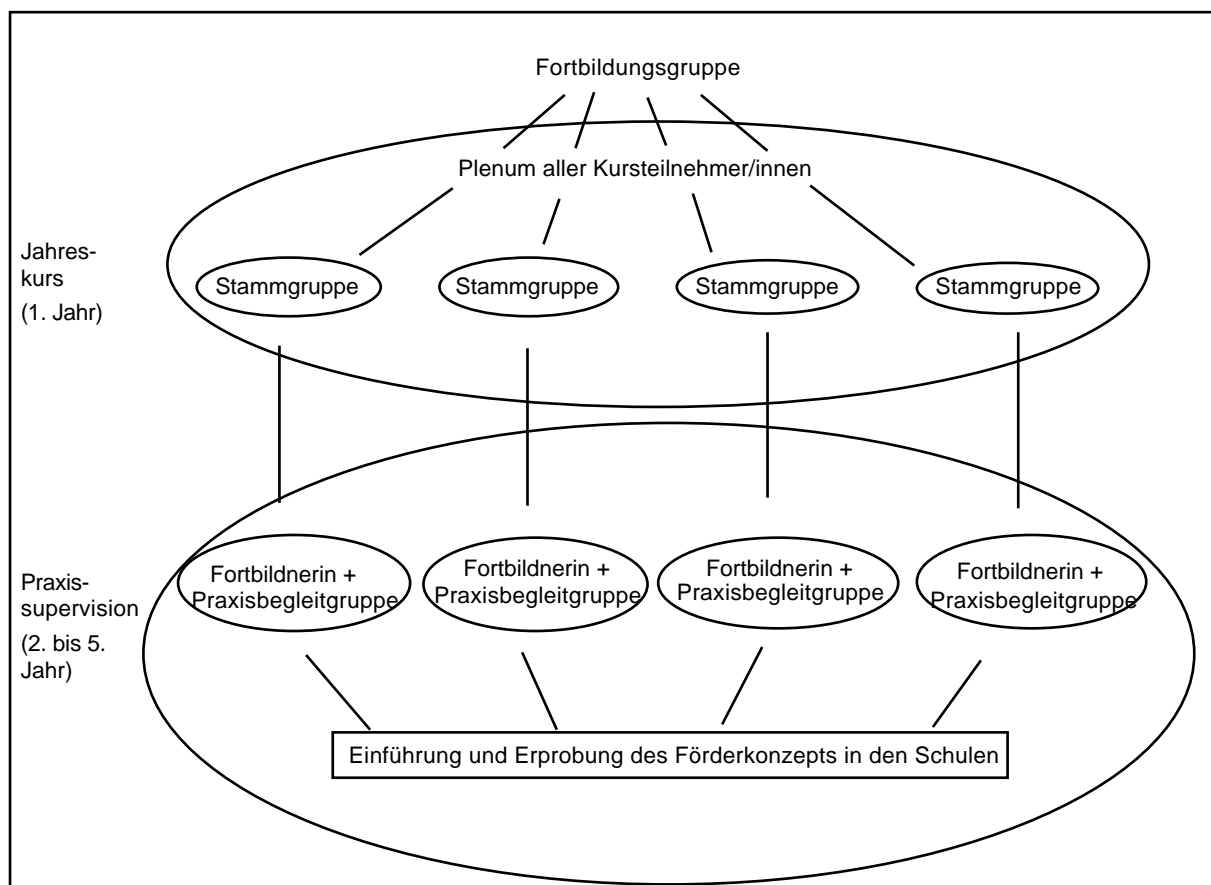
Fortbildungsgruppe

Plenum aller Kursteilnehmer/innen

Jahreskurs (1. Jahr)

Stammgruppe

Stammgruppe

Stammgruppe

Stammgruppe

Praxissupervision (2. bis 5. Jahr)

Fortbildnerin + Praxisbegleitgruppe

Fortbildnerin + Praxisbegleitgruppe

Fortbildnerin + Praxisbegleitgruppe

Fortbildnerin + Praxisbegleitgruppe

Einführung und Erprobung des Förderkonzepts in den Schulen